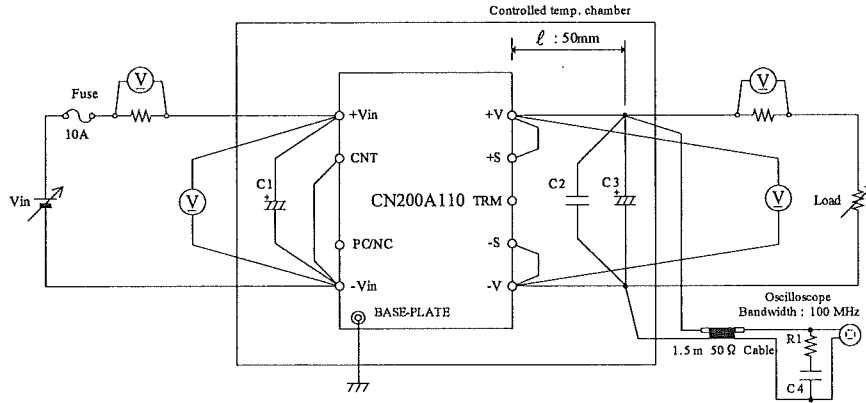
Controlled temp. chamber

$\ell$ : 50mm

Fuse

10A

V

V

V

V

Vin

C1

+Vin

CNT

PC/NC

-Vin

BASE-PLATE

CN200A110

+V

+S

TRM

-S

-V

C2

C3

Load

Oscilloscope

Bandwidth : 100 MHz

1.5 m 50 Ω Cable

R1

C4